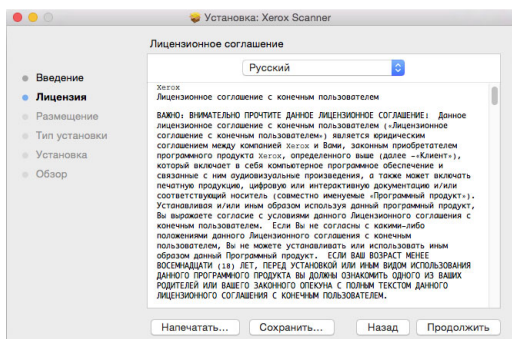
Установка: Xerox Scanner

Лицензионное соглашение

Введение
Лицензия
Размещение
Тип установки
Установка
Обзор

Русский

Xerox
Лицензионное соглашение с конечным пользователем

ВАЖНО: ВНИМАТЕЛЬНО ПРОЧТИТЕ ДАННОЕ ЛИЦЕНЗИОННОЕ СОГЛАШЕНИЕ: Данное лицензионное соглашение с конечным пользователем («Лицензионное соглашение с конечным пользователем») является юридическим соглашением между компанией Xerox и Вами, законным приобретателем программного продукта Xerox, определенного выше (далее –«Клиент»), который включает в себя компьютерное программное обеспечение и связанные с ним аудиовизуальные произведения, а также может включать печатную продукцию, цифровую или интерактивную документацию и/или соответствующий носитель (совместно именуемые «Программный продукт»). Устанавливая и/или иным образом используя данный программный продукт, Вы выражаете согласие с условиями данного Лицензионного соглашения с конечным пользователем. Если Вы не согласны с какими-либо положениями данного Лицензионного соглашения с конечным пользователем, Вы не можете устанавливать или использовать иным образом данный Программный продукт. ЕСЛИ ВАШ ВОЗРАСТ МЕНЕЕ ВОСЕМНАДЦАТИ (18) ЛЕТ, ПЕРЕД УСТАНОВКОЙ ИЛИ ИНЫМ ВИДОМ ИСПОЛЬЗОВАНИЯ ДАННОГО ПРОГРАММНОГО ПРОДУКТА ВЫ ДОЛЖНЫ ОЗНАКОМИТЬ ОДНОГО ИЗ ВАШИХ РОДИТЕЛЕЙ ИЛИ ВАШЕГО ЗАКОННОГО ОПЕКУНА С ПОЛНЫМ ТЕКСТОМ ДАННОГО ЛИЦЕНЗИОННОГО СОГЛАШЕНИЯ С КОНЕЧНЫМ ПОЛЬЗОВАТЕЛЕМ.

Напечатать... Сохранить... Назад Продолжить